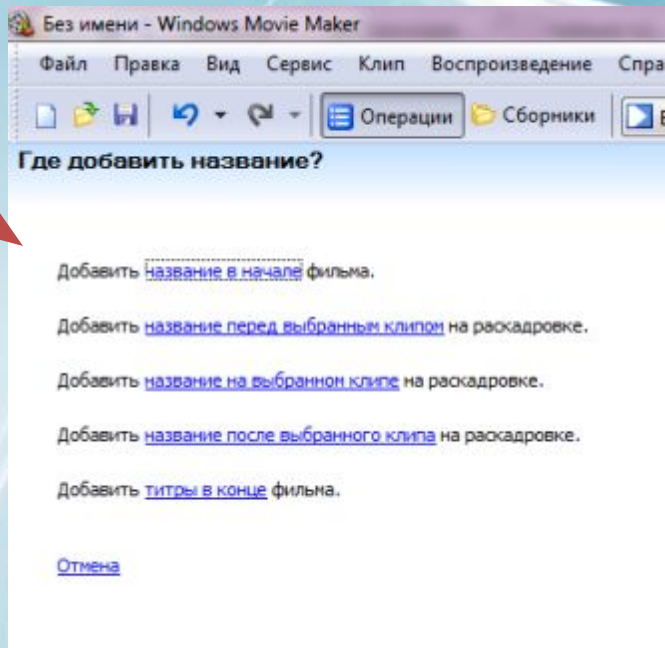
Без имени - Windows Movie Maker

Файл Правка Вид Сервис Клип Воспроизведение Спра

Операции Сборники

Где добавить название?

Добавить название в начале фильма.

Добавить название перед выбранным клипом на раскадровке.

Добавить название на выбранном клипе на раскадровке.

Добавить название после выбранного клипа на раскадровке.

Добавить титры в конце фильма.

Отмена